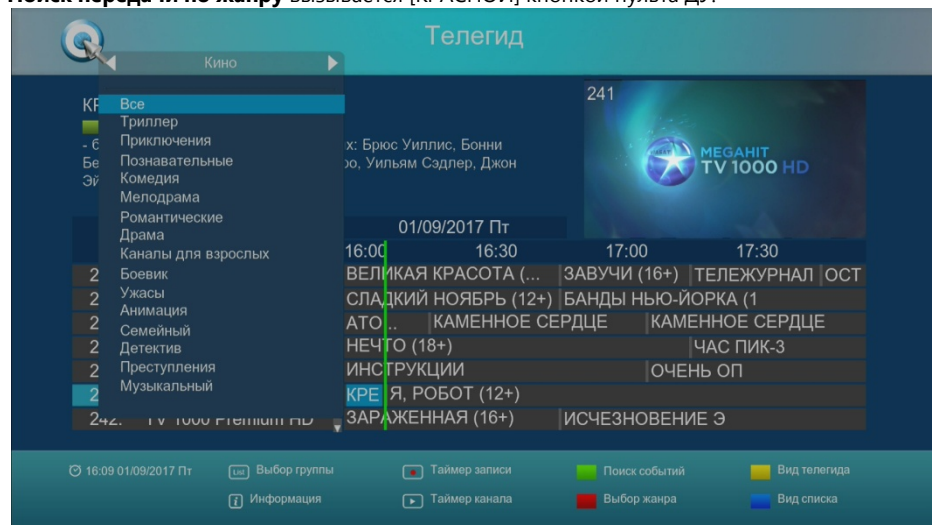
Поиск передачи по жанру вызывается [КРАСНОЙ] кнопкой пульта ДУ.

Телегид

Кино

Все
Триллер
Приключения
Познавательные
Комедия
Мелодрама
Романтические
Драма
Каналы для взрослых
Боевик
Ужасы
Анимация
Семейный
Детектив
Преступления
Музыкальный

КР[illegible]
- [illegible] х: Брюс Уиллис, Бонни
Бе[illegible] ро, Уильям Сэдлер, Джон
Эй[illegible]

241

MEGAHIT TV 1000 HD

01/09/2017 Пт

16:00 16:30 17:00 17:30

2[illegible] ВЕЛИКАЯ КРАСОТА (... ЗАВУЧИ (16+) ТЕЛЕЖУРНАЛ ОСТ
2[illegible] СЛАДКИЙ НОЯБРЬ (12+) БАНДЫ НЬЮ-ЙОРКА (1
2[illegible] АТО... КАМЕННОЕ СЕРДЦЕ КАМЕННОЕ СЕРДЦЕ
2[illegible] НЕЧТО (18+) ЧАС ПИК-3
2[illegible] ИНСТРУКЦИИ ОЧЕНЬ ОП
2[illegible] КРЕ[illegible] Я, РОБОТ (12+)
242. TV 1000 Premium HD ЗАРАЖЕННАЯ (16+) ИСЧЕЗНОВЕНИЕ Э

16:09 01/09/2017 Пт
List Выбор группы
Таймер записи
Поиск событий
Вид телегида
Информация
Таймер канала
Выбор жанра
Вид списка